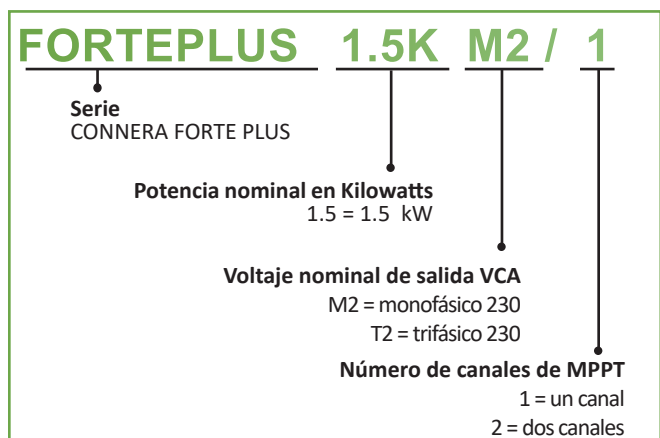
FORTEPLUS 1.5K M2 / 1

Serie
CONNERA FORTE PLUS

Potencia nominal en Kilowatts
1.5 = 1.5 kW

Voltaje nominal de salida VCA
M2 = monofásico 230
T2 = trifásico 230

Número de canales de MPPT
1 = un canal
2 = dos canales